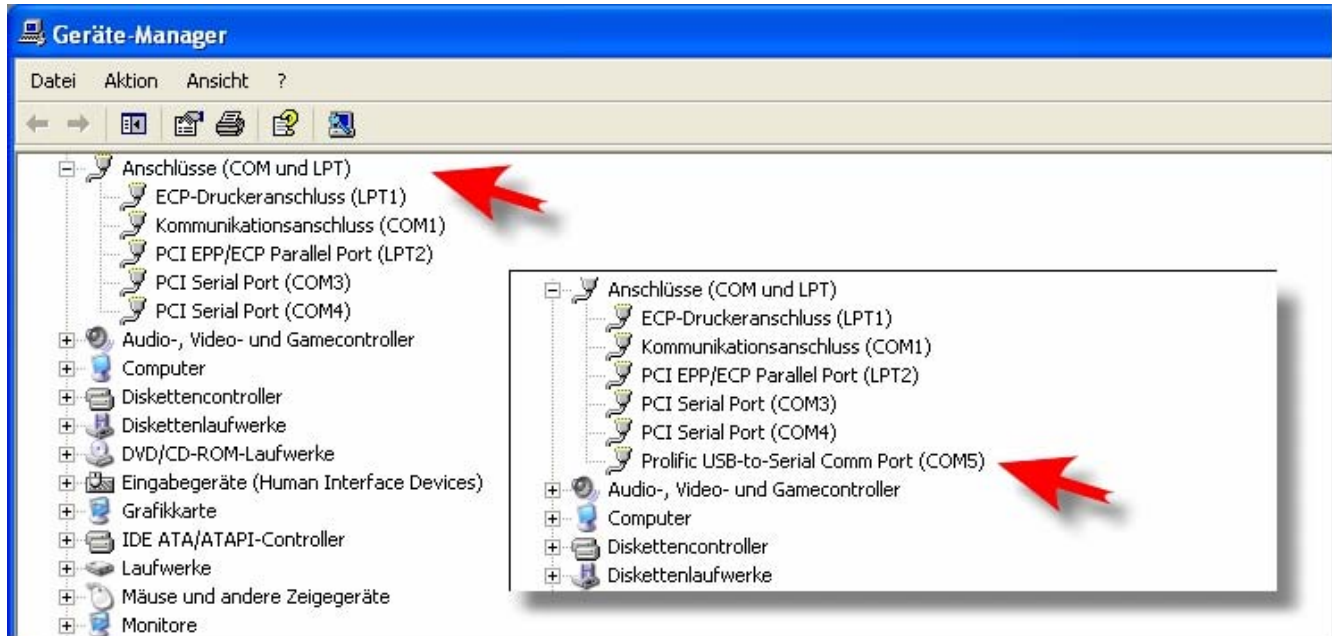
Geräte-Manager

Datei Aktion Ansicht ?

Anschlüsse (COM und LPT)
ECP-Druckeranschluss (LPT1)
Kommunikationsanschluss (COM1)
PCI EPP/ECP Parallel Port (LPT2)
PCI Serial Port (COM3)
PCI Serial Port (COM4)
Audio-, Video- und Gamecontroller
Computer
Diskettencontroller
Diskettenlaufwerke
DVD/CD-ROM-Laufwerke
Eingabegeräte (Human Interface Devices)
Grafikkarte
IDE ATA/ATAPI-Controller
Laufwerke
Mäuse und andere Zeigegeräte
Monitore

Anschlüsse (COM und LPT)
ECP-Druckeranschluss (LPT1)
Kommunikationsanschluss (COM1)
PCI EPP/ECP Parallel Port (LPT2)
PCI Serial Port (COM3)
PCI Serial Port (COM4)
Prolific USB-to-Serial Comm Port (COM5)
Audio-, Video- und Gamecontroller
Computer
Diskettencontroller
Diskettenlaufwerke